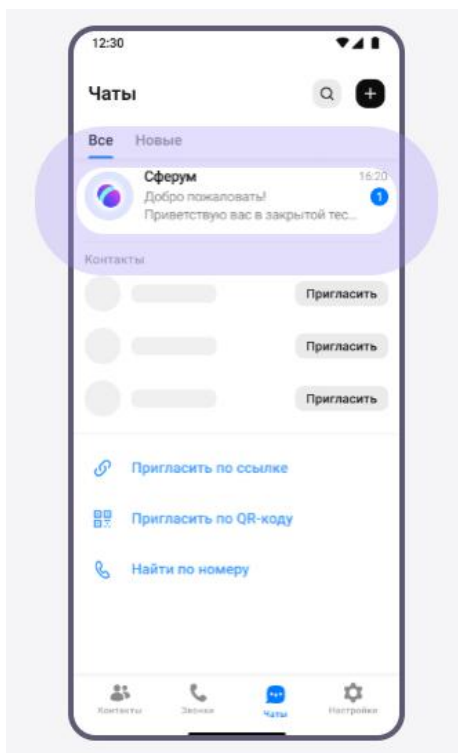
12:30

Чаты

Все Новые

Сферум
16:20
Добро пожаловать!
Приветствую вас в закрытой тес...
1

Контакты

Пригласить

Пригласить

Пригласить

Пригласить по ссылке

Пригласить по QR-коду

Найти по номеру

Контакты
Звонки
Чаты
Настройки